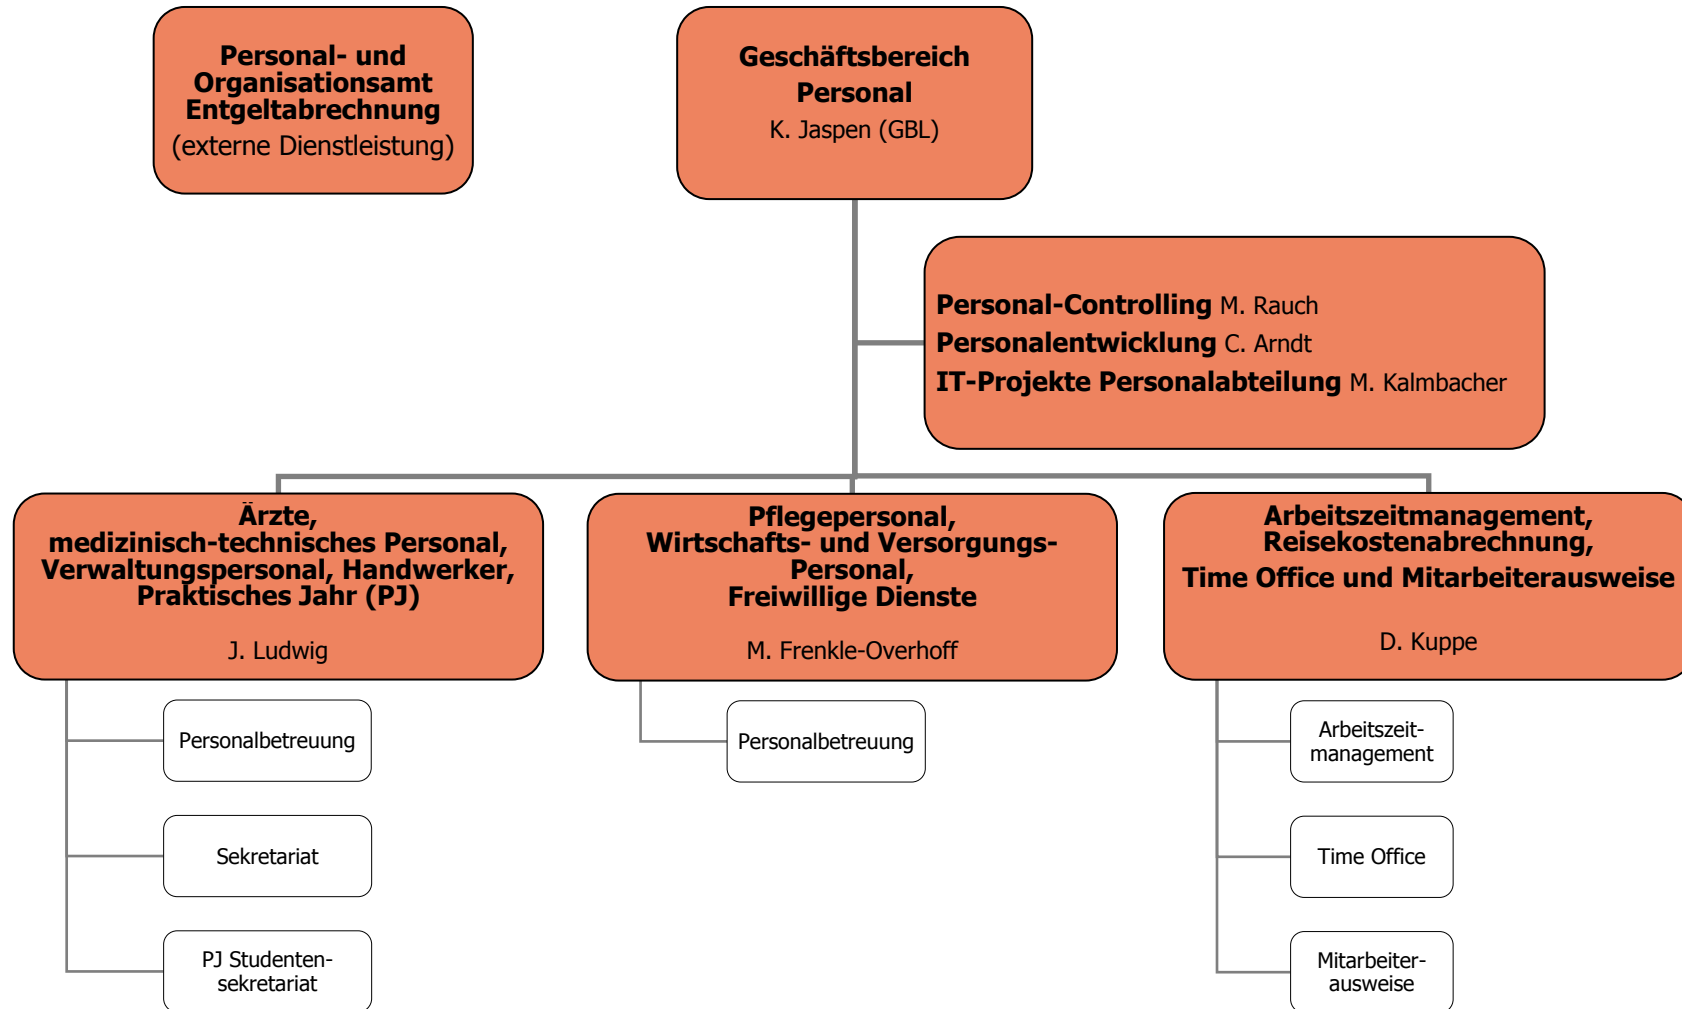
Personal- und Organisationsamt Entgeltabrechnung
(externe Dienstleistung)

Geschäftsbereich Personal
K. Jaspen (GBL)

Personal-Controlling M. Rauch
Personalentwicklung C. Arndt
IT-Projekte Personalabteilung M. Kalmbacher

Ärzte, medizinisch-technisches Personal, Verwaltungspersonal, Handwerker, Praktisches Jahr (PJ)
J. Ludwig

Personalbetreuung

Sekretariat

PJ Studentensekretariat

Pflegepersonal, Wirtschafts- und Versorgungs-Personal, Freiwillige Dienste
M. Frenkle-Overhoff

Personalbetreuung

Arbeitszeitmanagement, Reisekostenabrechnung, Time Office und Mitarbeiterausweise
D. Kuppe

Arbeitszeitmanagement

Time Office

Mitarbeiterausweise